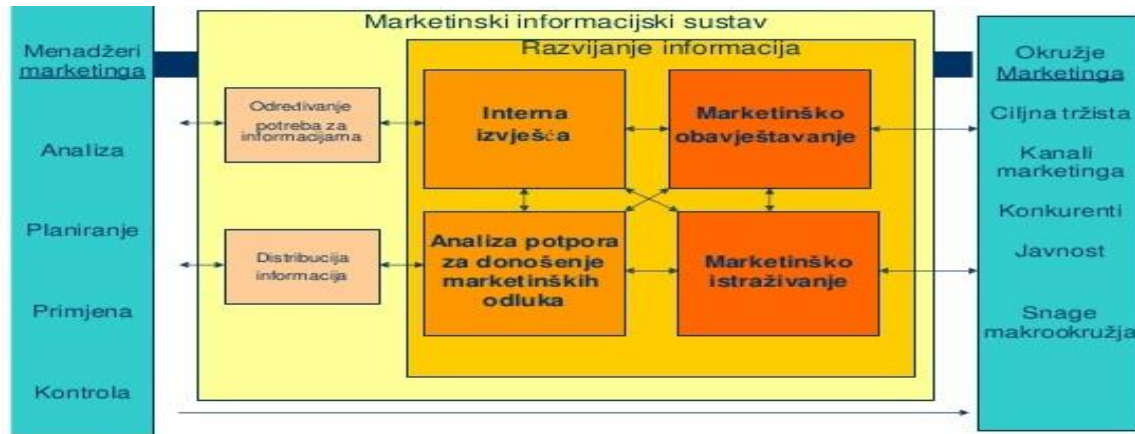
Menadžeri marketinga

Analiza

Planiranje

Primjena

Kontrola

Marketinski informacijski sustav

Razvijanje informacija

Određivanje potreba za informacijama

Distribucija informacija

Interna izvješća

Marketinško obavještavanje

Analiza potpora za donošenje marketinških odluka

Marketinško istraživanje

Okružje Marketinga

Ciljna tržista

Kanali marketinga

Konkurenti

Javnost

Snage makrookružja